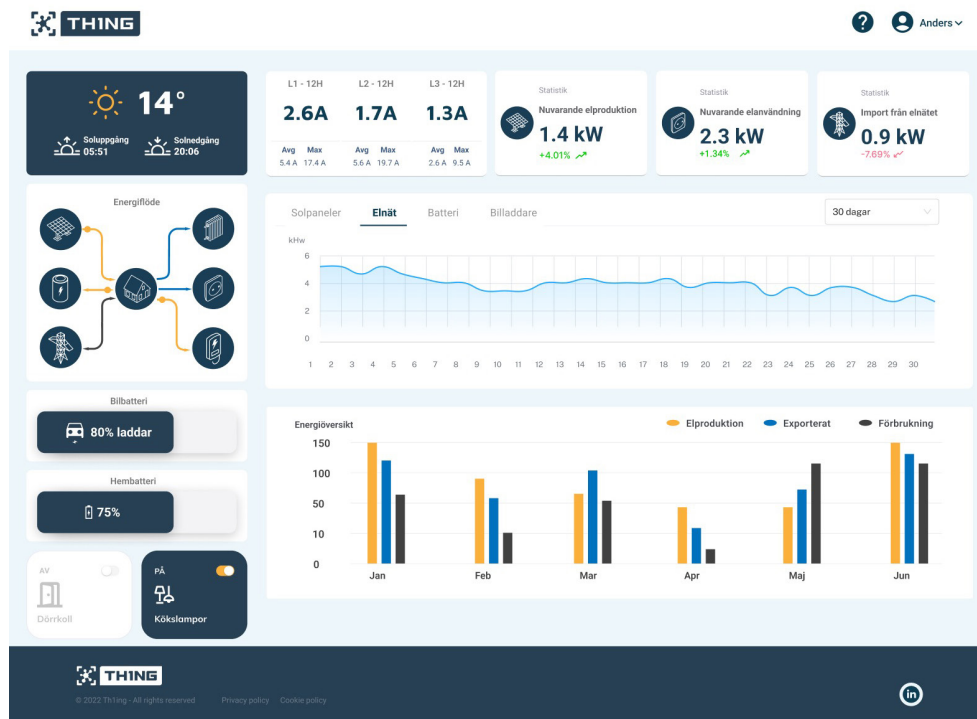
TH1NG

Anders

14°

Soluppgång 05:51
Solnedgång 20:06

| L1 - 12H | L2 - 12H | L3 - 12H |
|---|---|---|
| 2.6A | 1.7A | 1.3A |
| Avg Max | Avg Max | Avg Max |
| 5.4 A 17.4 A | 5.6 A 19.7 A | 2.6 A 9.5 A |

Statistik
Nuvarande elproduktion
1.4 kW
+4.01%

Statistik
Nuvarande elanvändning
2.3 kW
+1.34%

Statistik
Import från elnätet
0.9 kW
-7.69%

Energiflöde

Solpaneler Elnät Batteri Billaddare

30 dagar

kHw
6
4
2
0
1 2 3 4 5 6 7 8 9 10 11 12 13 14 15 16 17 18 19 20 21 22 23 24 25 26 27 28 29 30

Bilbatteri
80% laddar

Hembatteri
75%

Energiöversikt
Elproduktion Exporterat Förbrukning
150
100
50
10
0
Jan Feb Mar Apr Maj Jun

AV
Dörrkoll

PÅ
Kökslampor

TH1NG
© 2022 Th1ng - All rights reserved Privacy policy Cookie policy